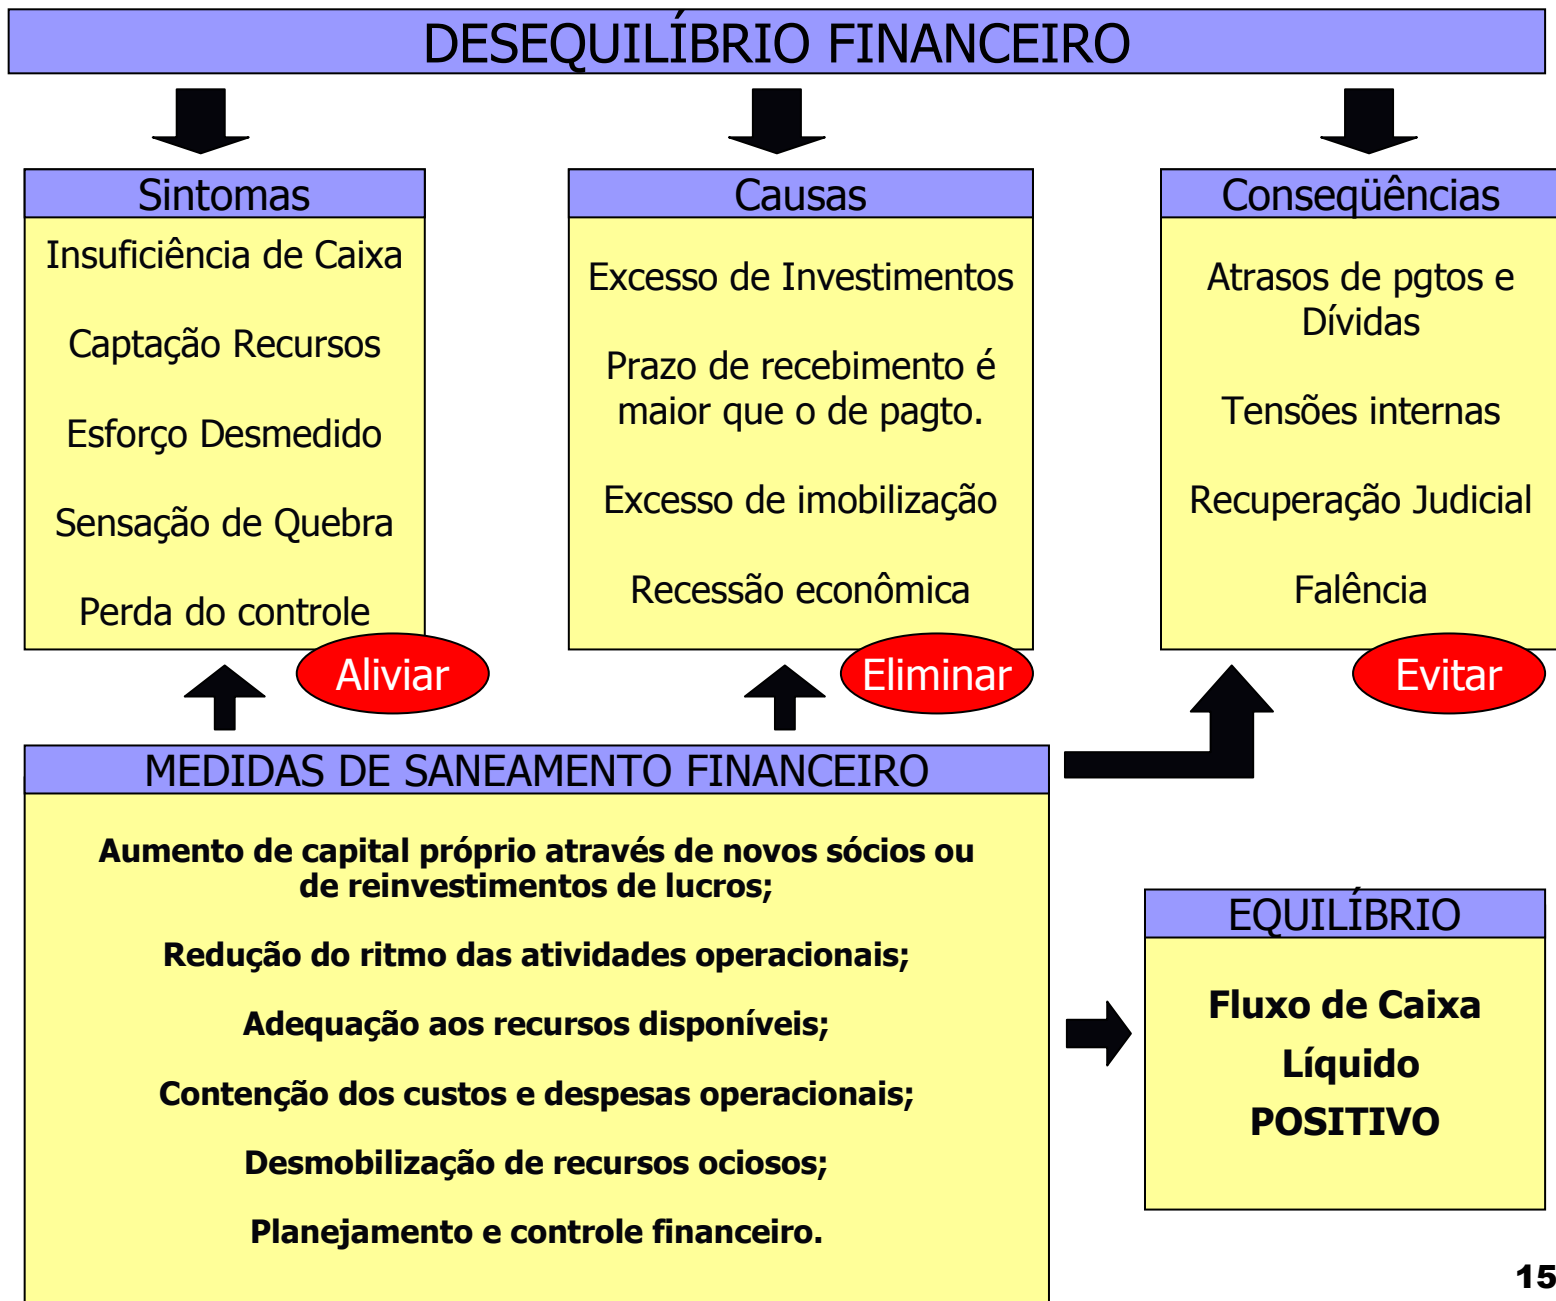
DESEQUILÍBRIO FINANCEIRO

Sintomas

Insuficiência de Caixa

Captação Recursos

Esforço Desmedido

Sensação de Quebra

Perda do controle

Causas

Excesso de Investimentos

Prazo de recebimento é maior que o de pagto.

Excesso de imobilização

Recessão econômica

Conseqüências

Atrasos de pgtos e Dívidas

Tensões internas

Recuperação Judicial

Falência

Aliviar

Eliminar

Evitar

MEDIDAS DE SANEAMENTO FINANCEIRO

Aumento de capital próprio através de novos sócios ou de reinvestimentos de lucros;

Redução do ritmo das atividades operacionais;

Adequação aos recursos disponíveis;

Contenção dos custos e despesas operacionais;

Desmobilização de recursos ociosos;

Planejamento e controle financeiro.

EQUILÍBRIO

Fluxo de Caixa Líquido POSITIVO

15